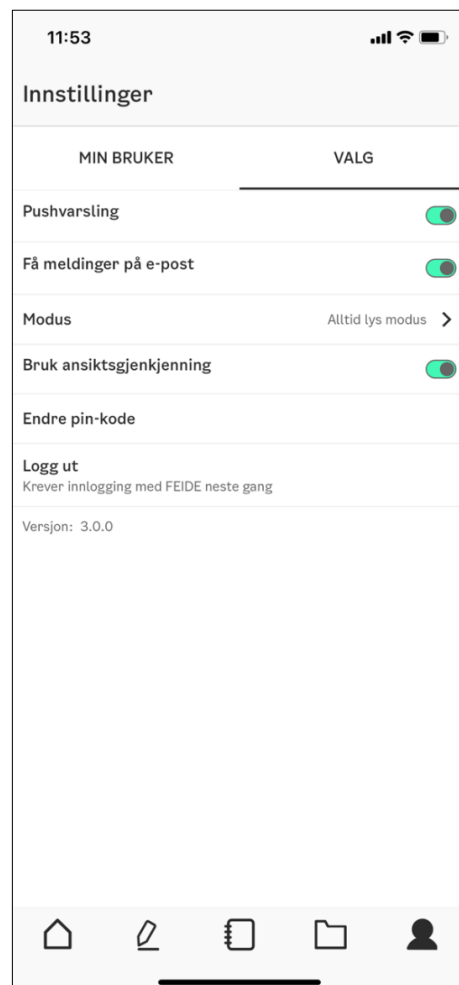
11:53

Innstillinger

MIN BRUKER

VALG

Pushvarsling

Få meldinger på e-post

Modus

Alltid lys modus

Bruk ansiktsgjenkjenning

Endre pin-kode

Logg ut
Krever innlogging med FEIDE neste gang

Versjon: 3.0.0